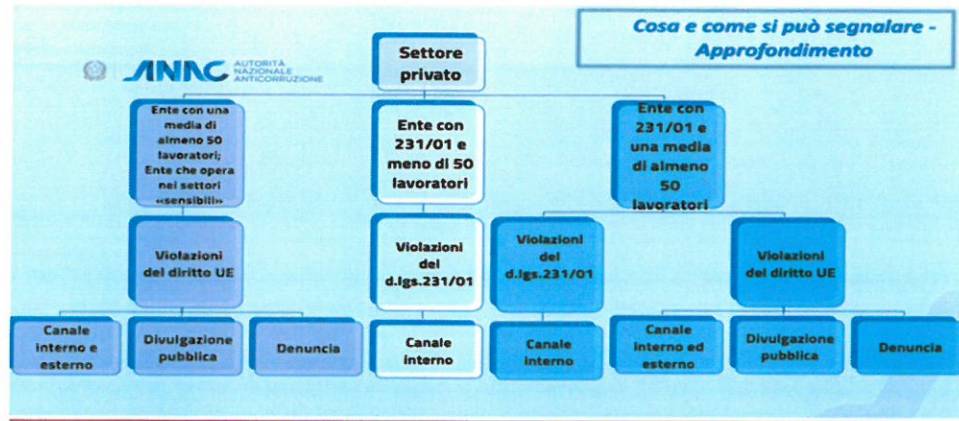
Cosa e come si può segnalare - Approfondimento

ANAC AUTORITÀ NAZIONALE ANTICORRUZIONE

Settore privato

Ente con una media di almeno 50 lavoratori; Ente che opera nei settori «sensibili»

Ente con 231/01 e meno di 50 lavoratori

Ente con 231/01 e una media di almeno 50 lavoratori

Violazioni del diritto UE

Violazioni del d.lgs.231/01

Violazioni del d.lgs.231/01

Violazioni del diritto UE

Canale interno e esterno

Divulgazione pubblica

Denuncia

Canale interno

Canale interno

Canale interno ed esterno

Divulgazione pubblica

Denuncia